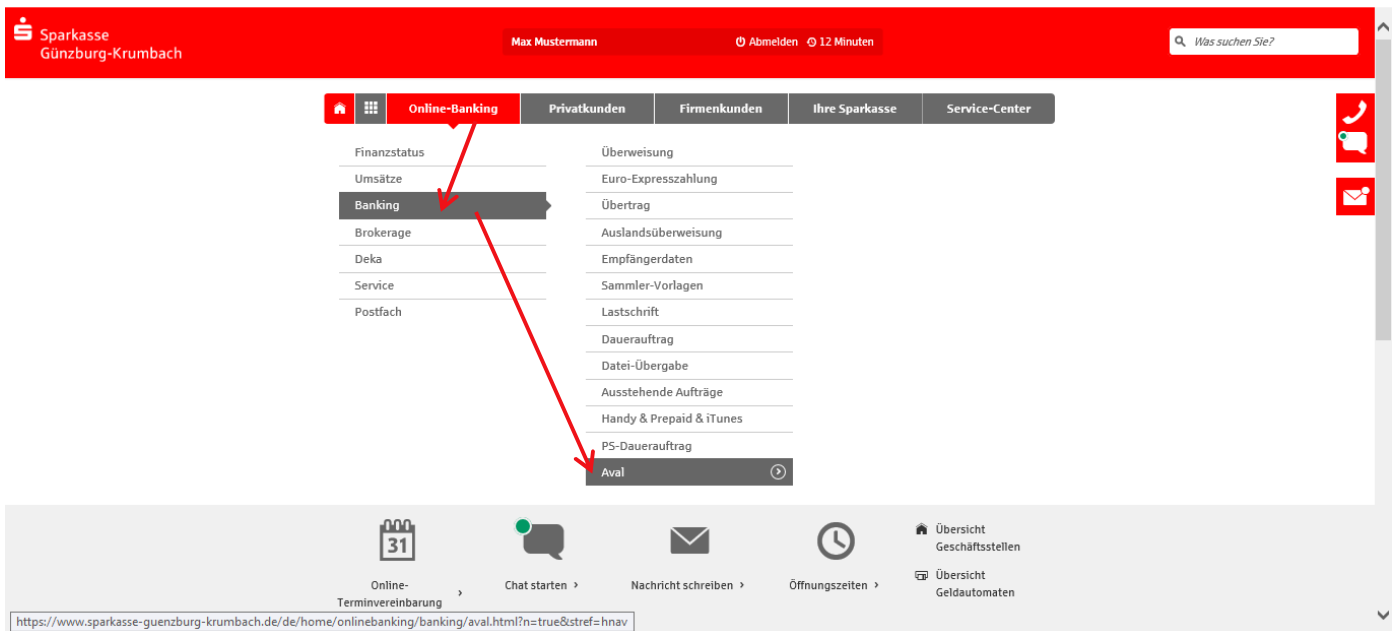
Sparkasse
Günzburg-Krumbach

Max Mustermann
Abmelden 12 Minuten

Was suchen Sie?

Online-Banking
Privatkunden
Firmenkunden
Ihre Sparkasse
Service-Center

Finanzstatus
Umsätze
Banking
Brokerage
Deka
Service
Postfach

Überweisung
Euro-Expresszahlung
Übertrag
Auslandsüberweisung
Empfängerdaten
Sammler-Vorlagen
Lastschrift
Dauerauftrag
Datei-Übergabe
Ausstehende Aufträge
Handy & Prepaid & iTunes
PS-Dauerauftrag
Aval

31
Online-Terminvereinbarung ›
Chat starten ›
Nachricht schreiben ›
Öffnungszeiten ›
Übersicht Geschäftsstellen
Übersicht Geldautomaten

https://www.sparkasse-guenzburg-krumbach.de/de/home/onlinebanking/banking/aval.html?n=true&stref=hnav